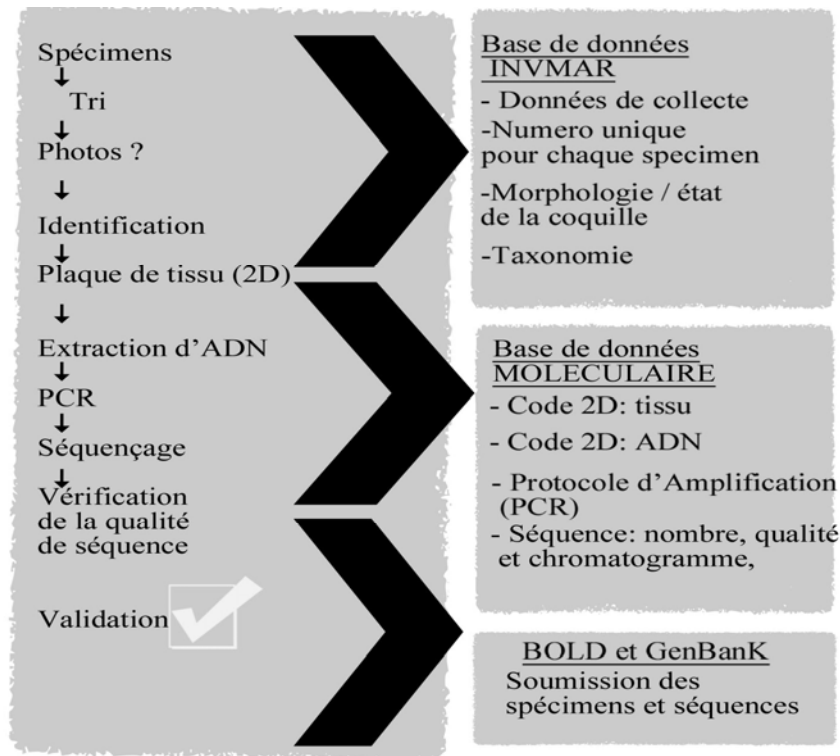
Spécimens
↓
Tri
↓
Photos ?
↓
Identification
↓
Plaque de tissu (2D)
↓
Extraction d'ADN
↓
PCR
↓
Séquençage
↓
Vérification de la qualité de séquence

Validation

Base de données INVMAR
- Données de collecte
-Numero unique pour chaque specimen
-Morphologie / état de la coquille
-Taxonomie

Base de données MOLECULAIRE
- Code 2D: tissu
- Code 2D: ADN
- Protocole d'Amplification (PCR)
- Séquence: nombre, qualité et chromatogramme,

BOLD et GenBanK
Soumission des spécimens et séquences